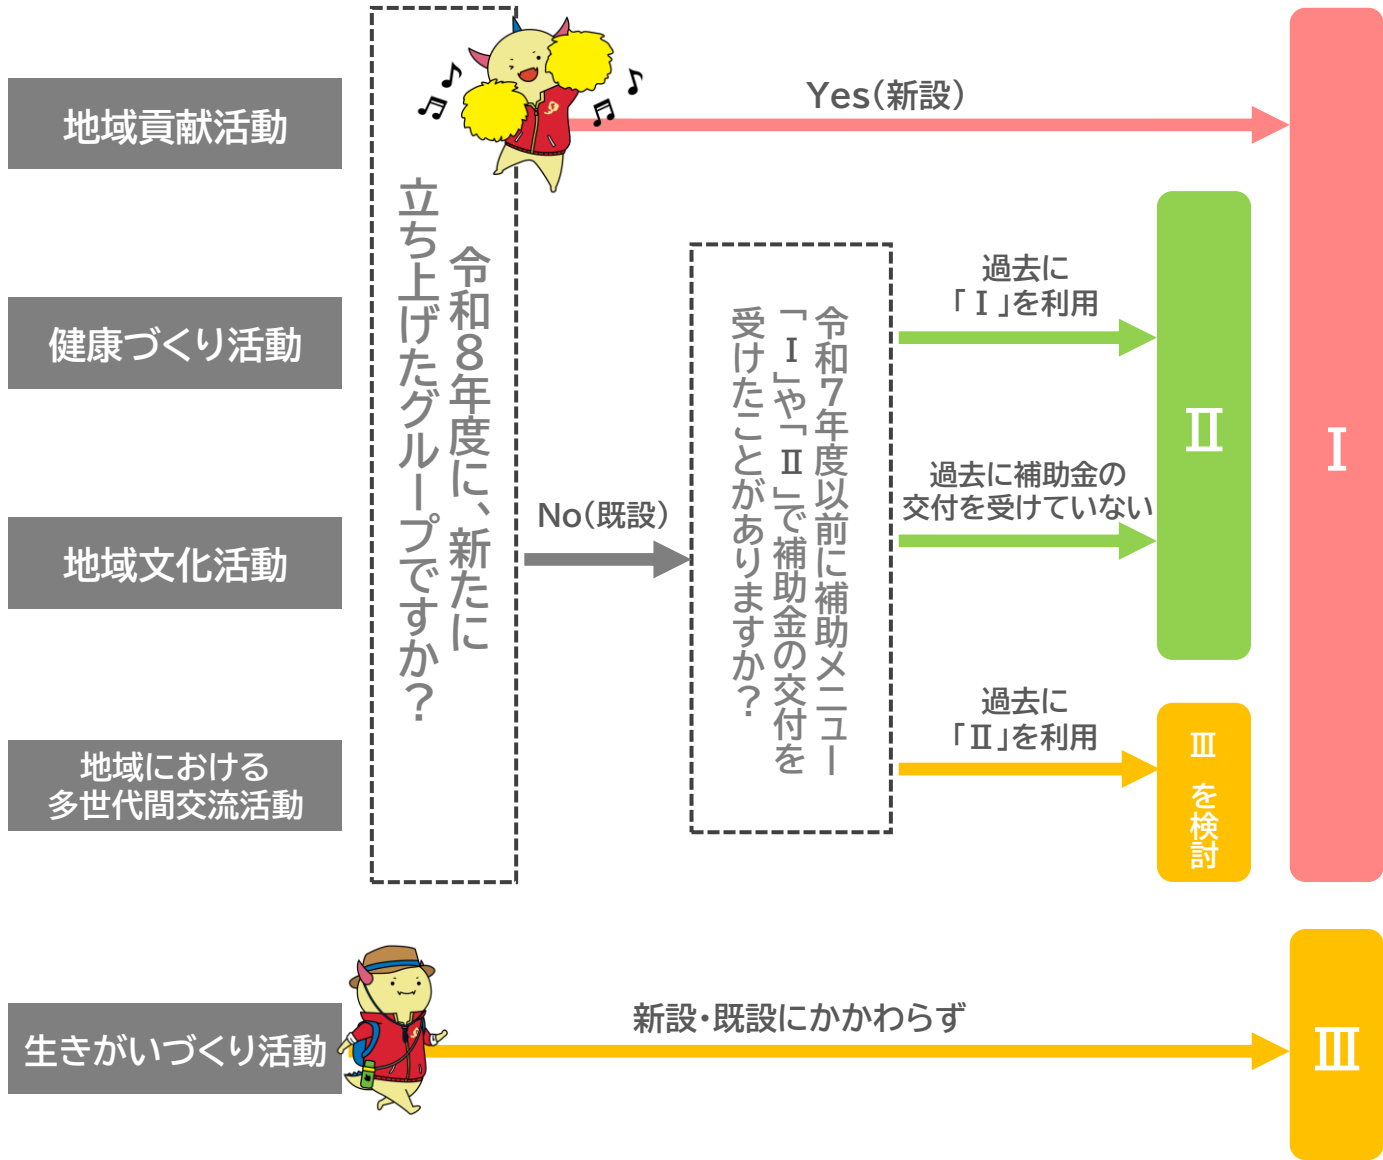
地域貢献活動

健康づくり活動

地域文化活動

地域における多世代間交流活動

令和8年度に、新たに立ち上げたグループですか？

Yes（新設）

No（既設）

令和7年度以前に補助メニュー「Ⅰ」や「Ⅱ」で補助金の交付を受けたことがありますか？

過去に「Ⅰ」を利用

過去に補助金の交付を受けていない

過去に「Ⅱ」を利用

Ⅱ

Ⅲを検討

Ⅰ

生きがいづくり活動

新設・既設にかかわらず

Ⅲ